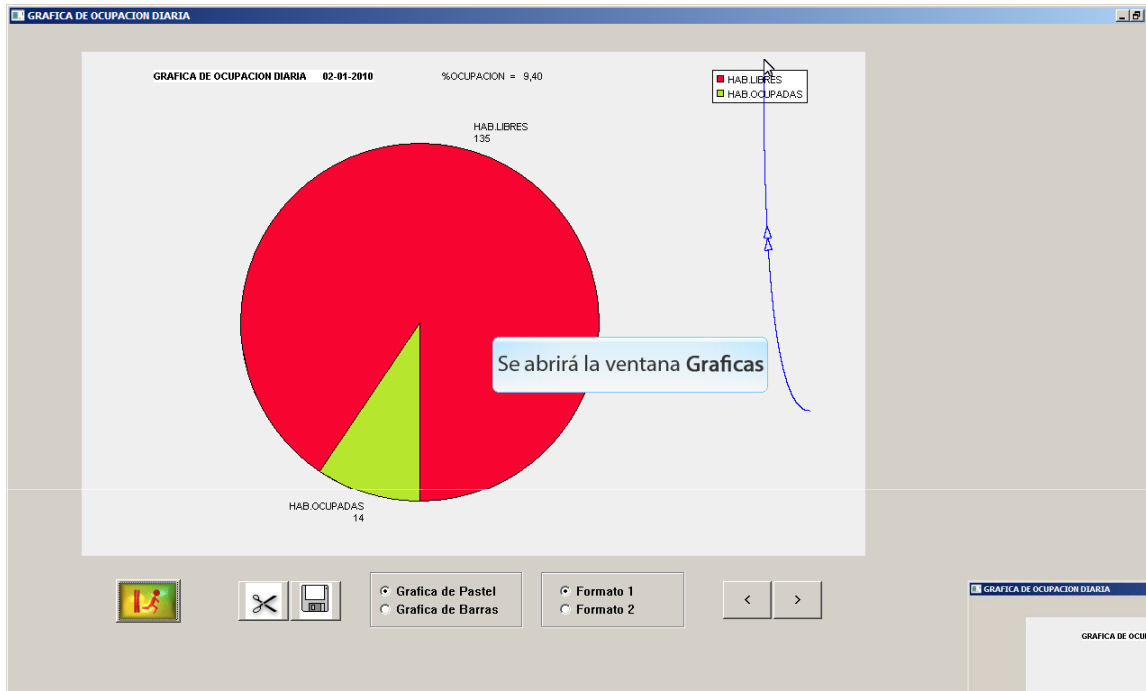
GRAFICA DE OCUPACION DIARIA

GRAFICA DE OCUPACION DIARIA 02-01-2010 %OCUPACION = 9,40

HAB.LIBRES
HAB.OCUPADAS

HAB.LIBRES
135

Se abrirá la ventana **Graficas**

HAB.OCUPADAS
14

Grafica de Pastel
Grafica de Barras

Formato 1
Formato 2

<
>

GRAFICA DE OCUPACION DIARIA

GRAFICA DE OCU